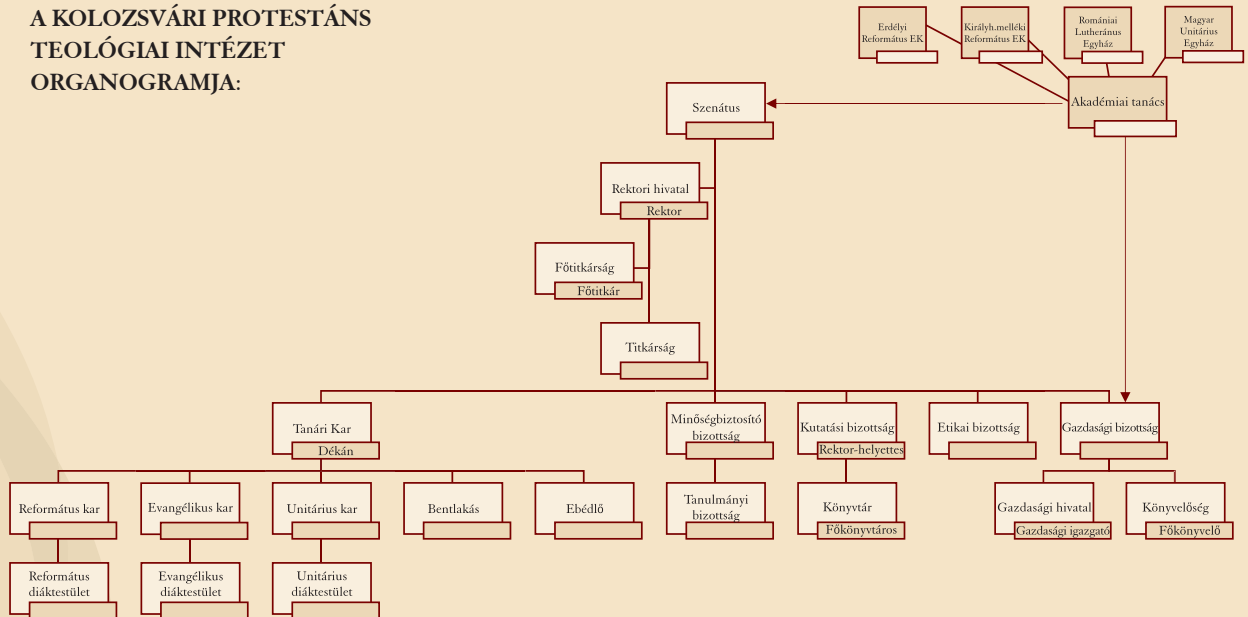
A KOLOZSVÁRI PROTESTÁNS TEOLÓGIAI INTÉZET ORGANOGRAMJA:

Erdélyi Református EK

Királyh.melléki Református EK

Romániai Lutheránus Egyház

Magyar Unitárius Egyház

Szenátus

Akadémiai tanács

Rektori hivatal
Rektor

Főtitkárság
Főtitkár

Titkárság

Tanári Kar
Dékán

Minőségbiztosító bizottság

Kutatási bizottság
Rektor-helyettes

Etikai bizottság

Gazdasági bizottság

Református kar

Evangélikus kar

Unitárius kar

Bentlakás

Ebédlő

Tanulmányi bizottság

Könyvtár
Főkönyvtáros

Gazdasági hivatal
Gazdasági igazgató

Könyvelőség
Főkönyvelő

Református diáktestület

Evangélikus diáktestület

Unitárius diáktestület